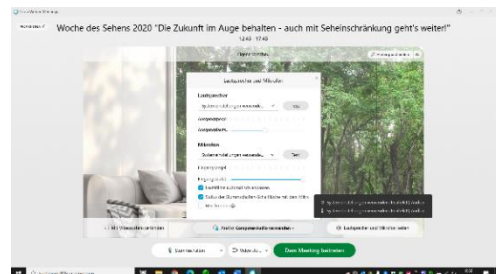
Woche des Sehens 2020 "Die Zukunft im Auge behalten - auch mit Seheinschränkung geht's weiter!"

12:43 - 17:43

Lautsprecher und Mikrofon

Lautsprecher

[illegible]

Test

Mikrofon

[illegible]

Test

Mikrofon automatisch einstellen

Dem Meeting beitreten

Lautsprecher und Mikrofon testen